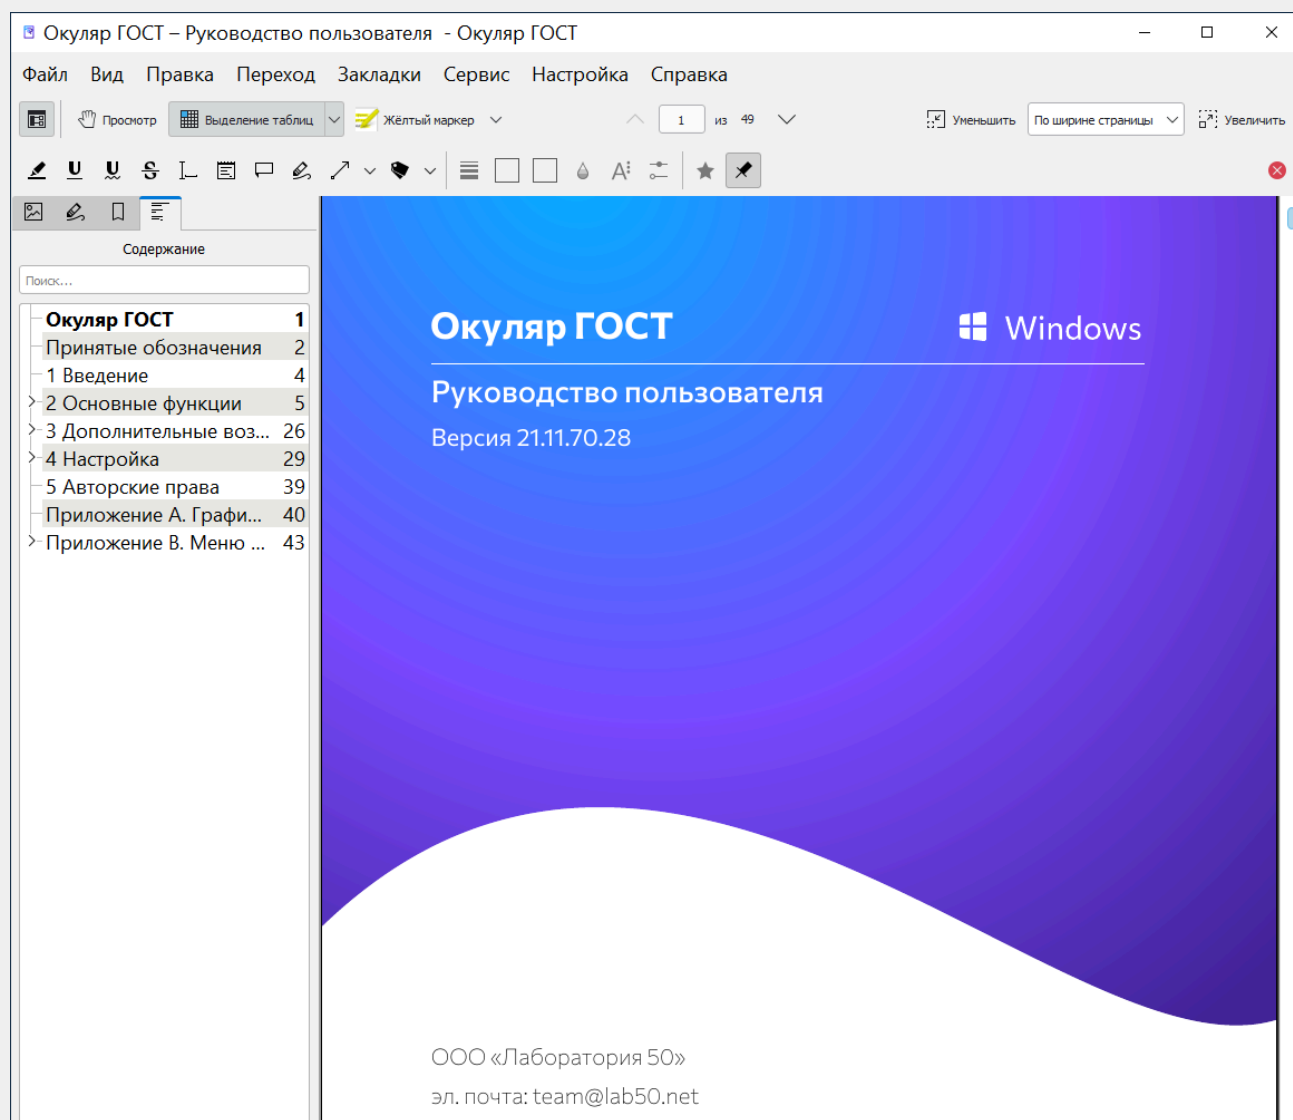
Окуляр ГОСТ – Руководство пользователя - Окуляр ГОСТ

Файл Вид Правка Переход Закладки Сервис Настройка Справка

Просмотр Выделение таблиц Жёлтый маркер 1 из 49 Уменьшить По ширине страницы Увеличить

Содержание

Поиск...

| | |
|---|---|
| Окуляр ГОСТ | 1 |
| Принятые обозначения | 2 |
| 1 Введение | 4 |
| 2 Основные функции | 5 |
| 3 Дополнительные воз... | 26 |
| 4 Настройка | 29 |
| 5 Авторские права | 39 |
| Приложение А. Графи... | 40 |
| Приложение B. Меню ... | 43 |

Окуляр ГОСТ

Windows

Руководство пользователя

Версия 21.11.70.28

ООО «Лаборатория 50»

эл. почта: team@lab50.net